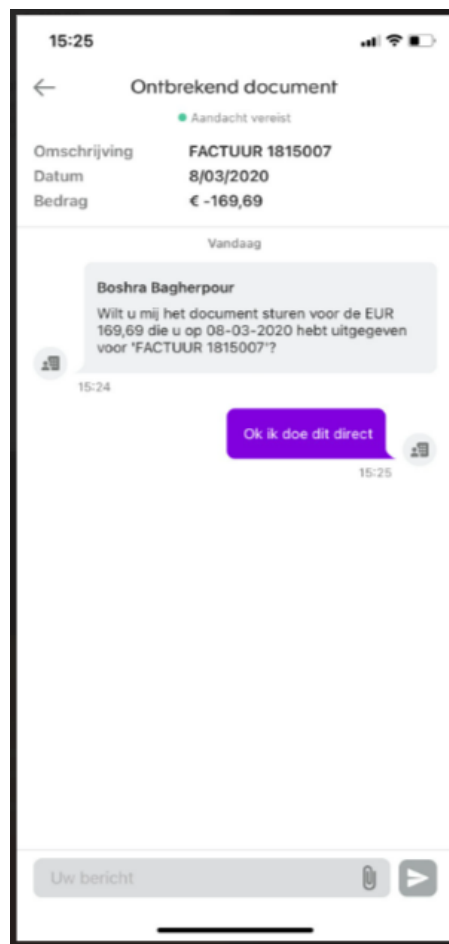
15:25

Ontbrekend document

Aandacht vereist

Omschrijving FACTUUR 1815007
Datum 8/03/2020
Bedrag € -169,69

Vandaag

Boshra Bagherpour
Wilt u mij het document sturen voor de EUR 169,69 die u op 08-03-2020 hebt uitgegeven voor "FACTUUR 1815007"?

15:24

Ok ik doe dit direct

15:25

Uw bericht